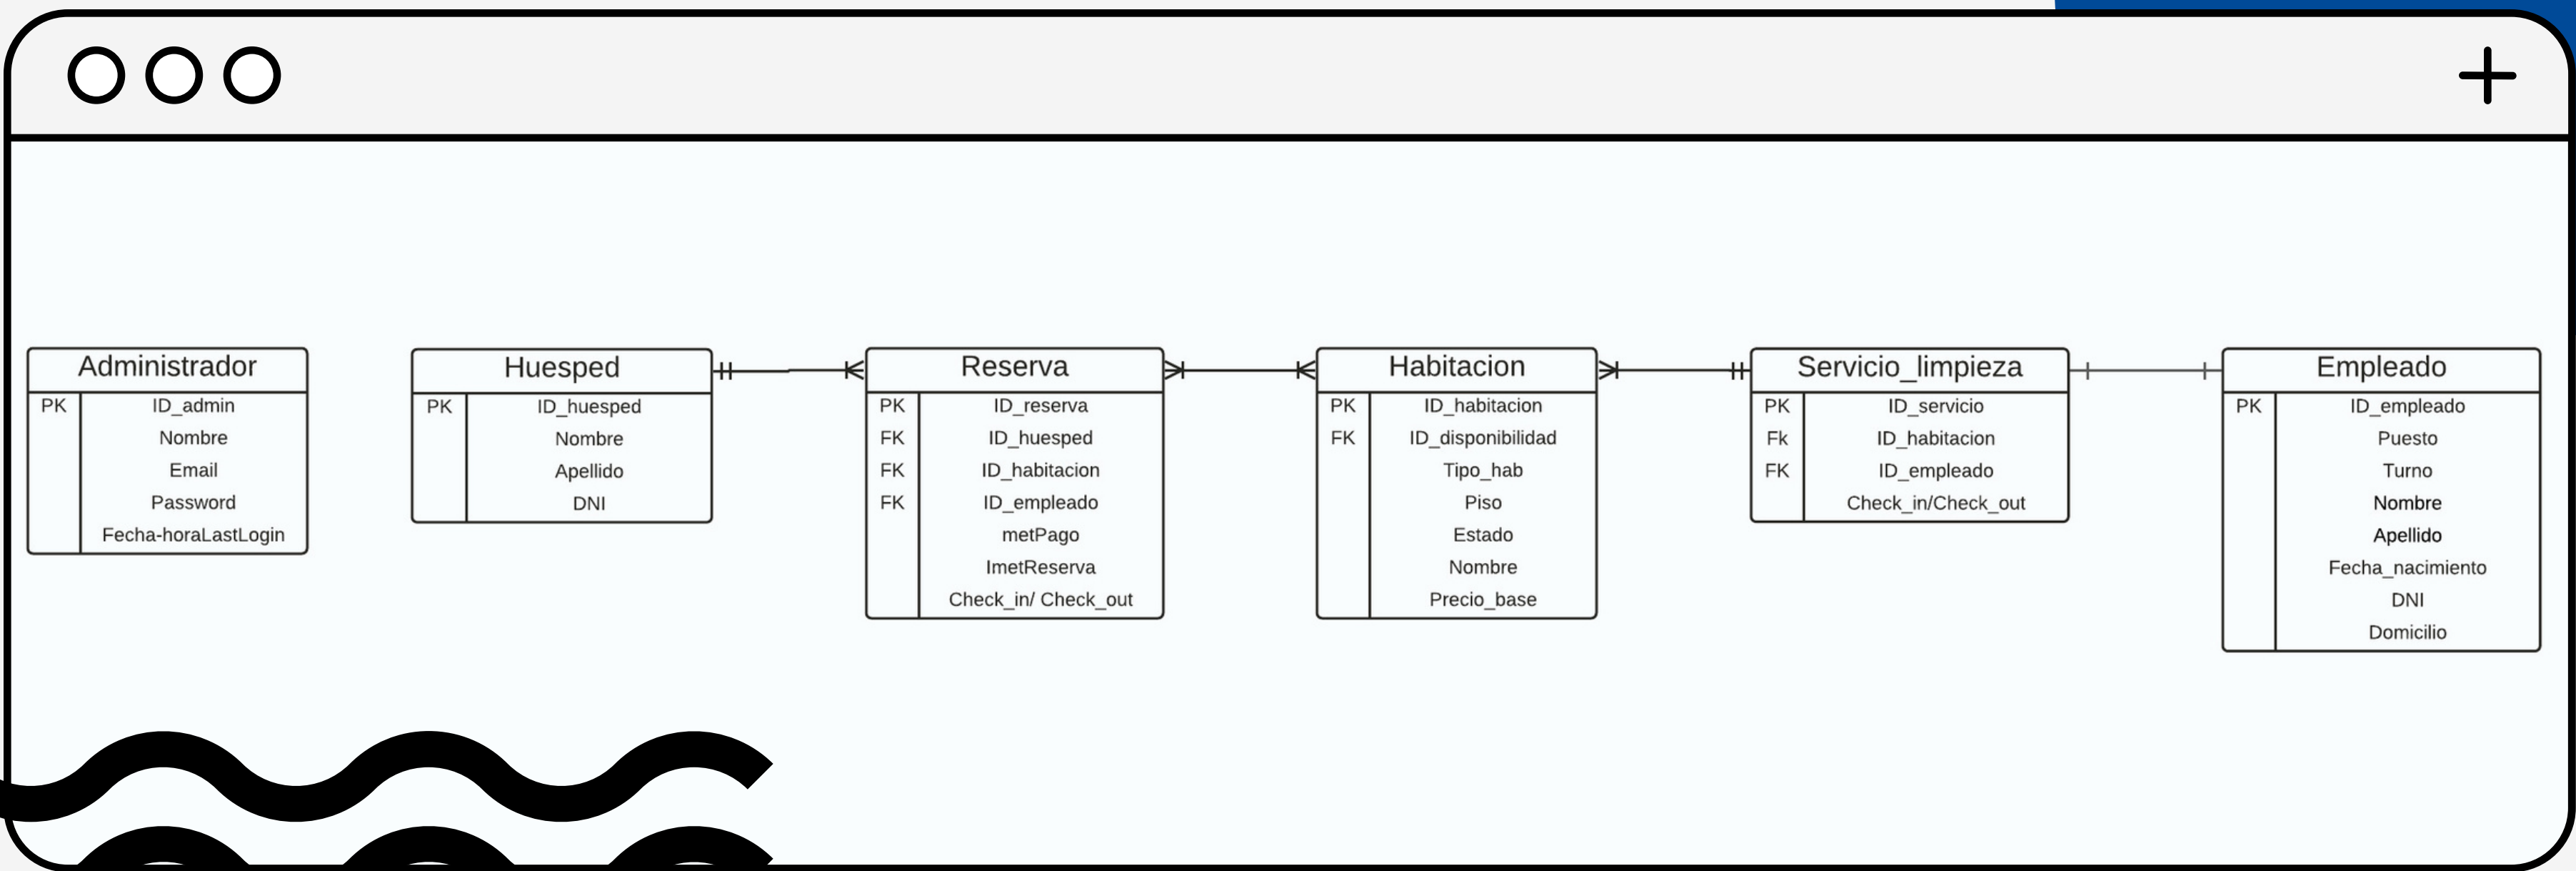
Administrador

| PK | ID_admin |
|---|---|
| | Nombre |
| | Email |
| | Password |
| | Fecha-horaLastLogin |

Huesped

| PK | ID_huesped |
|---|---|
| | Nombre |
| | Apellido |
| | DNI |

Reserva

| PK | ID_reserva |
|---|---|
| FK | ID_huesped |
| FK | ID_habitacion |
| FK | ID_empleado |
| | metPago |
| | ImetReserva |
| | Check_in/ Check_out |

Habitacion

| PK | ID_habitacion |
|---|---|
| FK | ID_disponibilidad |
| | Tipo_hab |
| | Piso |
| | Estado |
| | Nombre |
| | Precio_base |

Servicio_limpieza

| PK | ID_servicio |
|---|---|
| Fk | ID_habitacion |
| FK | ID_empleado |
| | Check_in/Check_out |

Empleado

| PK | ID_empleado |
|---|---|
| | Puesto |
| | Turno |
| | Nombre |
| | Apellido |
| | Fecha_nacimiento |
| | DNI |
| | Domicilio |